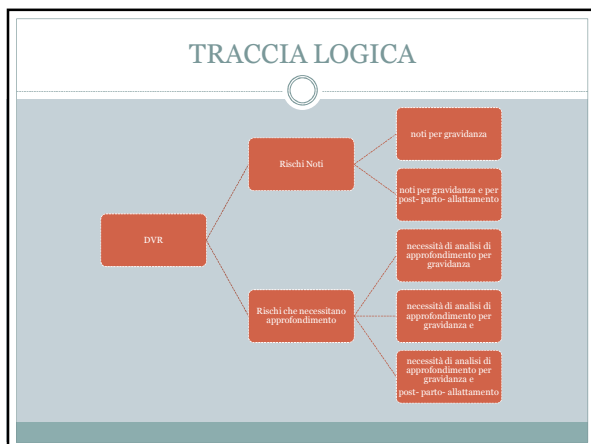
TRACCIA LOGICA

DVR

Rischi Noti

noti per gravidanza

noti per gravidanza e per post- parto- allattamento

Rischi che necessitano approfondimento

necessità di analisi di approfondimento per gravidanza

necessità di analisi di approfondimento per gravidanza e

necessità di analisi di approfondimento per gravidanza e post- parto- allattamento